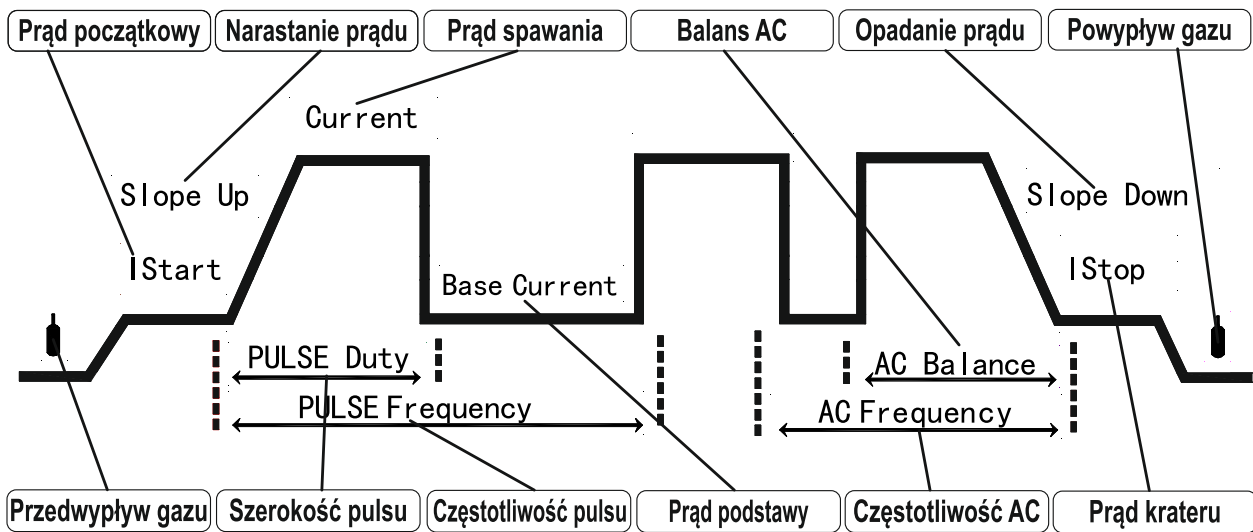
Prąd początkowy
Narastanie prądu
Prąd spawania
Balans AC
Opadanie prądu
Powypływ gazu

Current
Slope Up
IStart
Base Current
Slope Down
IStop
PULSE Duty
PULSE Frequency
AC Balance
AC Frequency

Przedwypływ gazu
Szerokość pulsu
Częstotliwość pulsu
Prąd podstawy
Częstotliwość AC
Prąd krateru